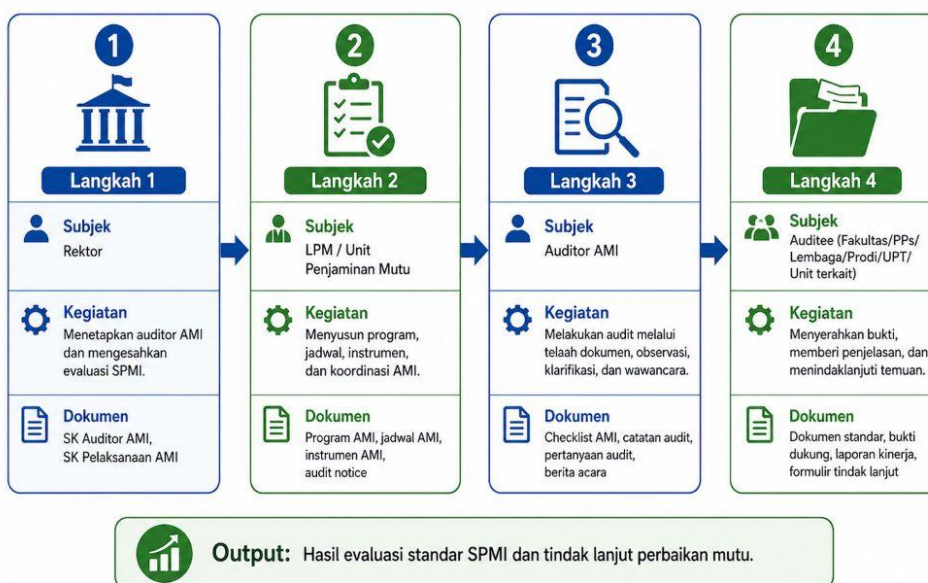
1

Langkah 1

Subjek
Rektor

Kegiatan
Menetapkan auditor AMI dan mengesahkan evaluasi SPMI.

Dokumen
SK Auditor AMI,
SK Pelaksanaan AMI

2

Langkah 2

Subjek
LPM / Unit Penjaminan Mutu

Kegiatan
Menyusun program, jadwal, instrumen, dan koordinasi AMI.

Dokumen
Program AMI, jadwal AMI, instrumen AMI, audit notice

3

Langkah 3

Subjek
Auditor AMI

Kegiatan
Melakukan audit melalui telaah dokumen, observasi, klarifikasi, dan wawancara.

Dokumen
Checklist AMI, catatan audit, pertanyaan audit, berita acara

4

Langkah 4

Subjek
Auditee (Fakultas/PPs/ Lembaga/Prodi/UPT/ Unit terkait)

Kegiatan
Menyerahkan bukti, memberi penjelasan, dan menindaklanjuti temuan.

Dokumen
Dokumen standar, bukti dukung, laporan kinerja, formulir tindak lanjut

Output: Hasil evaluasi standar SPMI dan tindak lanjut perbaikan mutu.